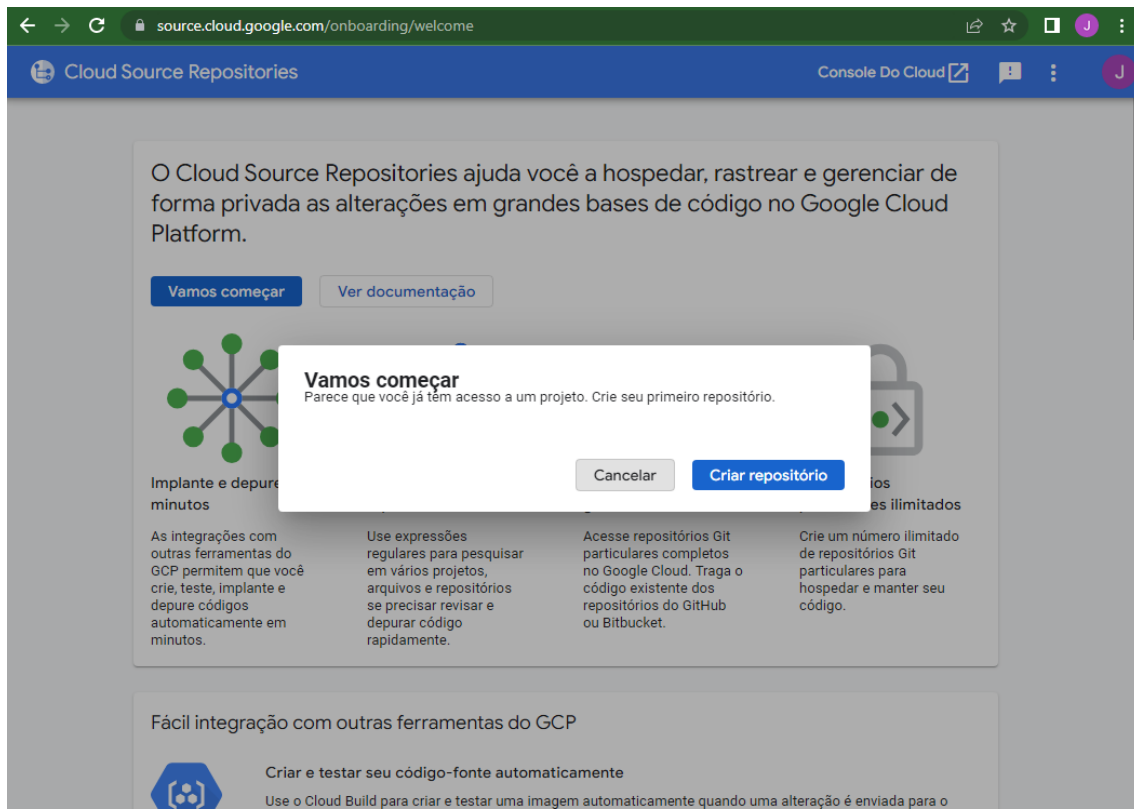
source.cloud.google.com/onboarding/welcome

J

Cloud Source Repositories

Console Do Cloud

J

O Cloud Source Repositories ajuda você a hospedar, rastrear e gerenciar de forma privada as alterações em grandes bases de código no Google Cloud Platform.

Vamos começar

Ver documentação

Vamos começar
Parece que você já tem acesso a um projeto. Crie seu primeiro repositório.

Cancelar

Criar repositório

Implante e depure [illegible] minutos

As integrações com outras ferramentas do GCP permitem que você crie, teste, implante e depure códigos automaticamente em minutos.

Use expressões regulares para pesquisar em vários projetos, arquivos e repositórios se precisar revisar e depurar código rapidamente.

Acesse repositórios Git particulares completos no Google Cloud. Traga o código existente dos repositórios do GitHub ou Bitbucket.

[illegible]ios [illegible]es ilimitados

Crie um número ilimitado de repositórios Git particulares para hospedar e manter seu código.

Fácil integração com outras ferramentas do GCP

Criar e testar seu código-fonte automaticamente

Use o Cloud Build para criar e testar uma imagem automaticamente quando uma alteração é enviada para o